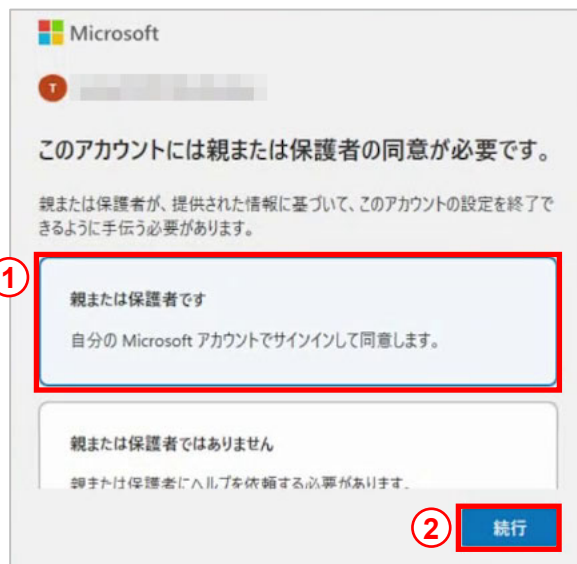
Microsoft

T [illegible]

このアカウントには親または保護者の同意が必要です。

親または保護者が、提供された情報に基づいて、このアカウントの設定を終了できるように手伝う必要があります。

①

親または保護者です

自分の Microsoft アカウントでサインインして同意します。

親または保護者ではありません

親または保護者にヘルプを依頼する必要があります。

②

続行